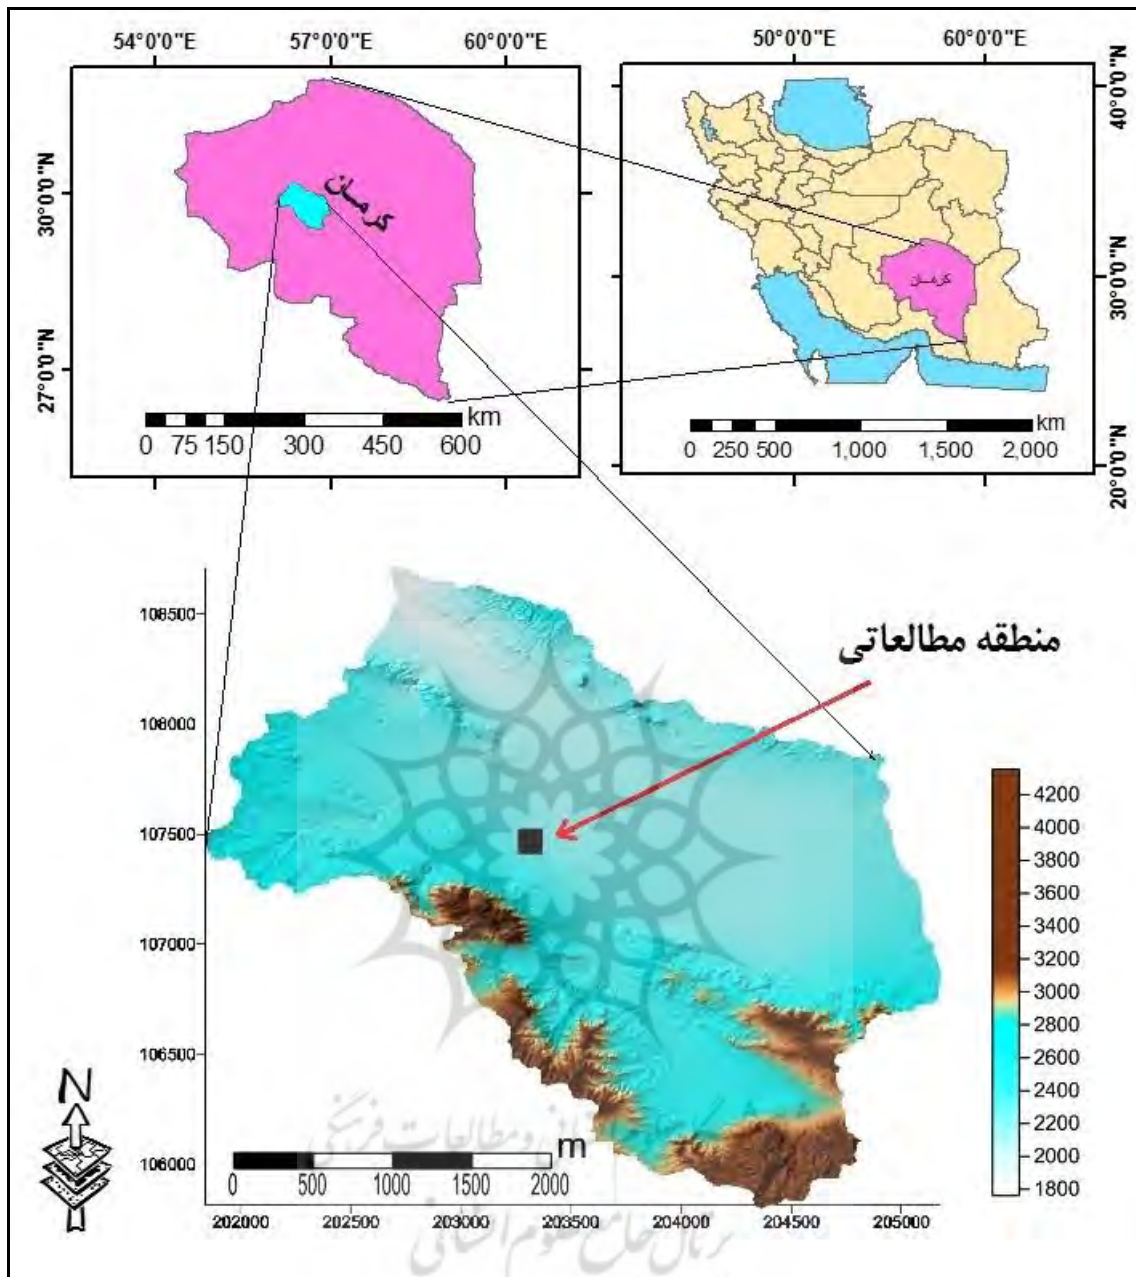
54°0'0"E
57°0'0"E
60°0'0"E
30°0'0"N
27°0'0"N
کرمان
km
0 75 150 300 450 600

50°0'0"E
60°0'0"E
40°0'0"N
30°0'0"N
20°0'0"N
کرمان
km
0 250 500 1,000 1,500 2,000

منطقه مطالعاتی

108500
108000
107500
107000
106500
106000

4200
4000
3800
3600
3400
3200
3000
2800
2600
2400
2200
2000
1800

N

m
0 500 1000 1500 2000

202000 202500 203000 203500 204000 204500 205000

پژوهشگاه علوم انسانی و مطالعات فرهنگی
پرتال جامع علوم انسانی